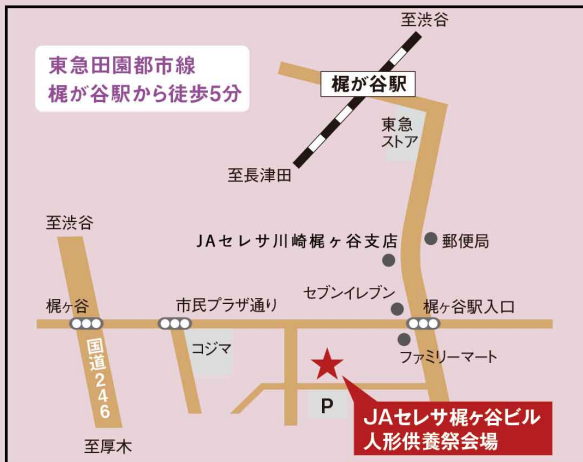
東急田園都市線
梶が谷駅から徒歩5分

至渋谷

梶が谷駅

東急
ストア

至長津田

至渋谷

JAセレサ川崎梶ヶ谷支店

郵便局

セブンイレブン

梶ヶ谷

市民プラザ通り

梶ヶ谷駅入口

国道246

コジマ

ファミリーマート

P

JAセレサ梶ヶ谷ビル
人形供養祭会場

至厚木